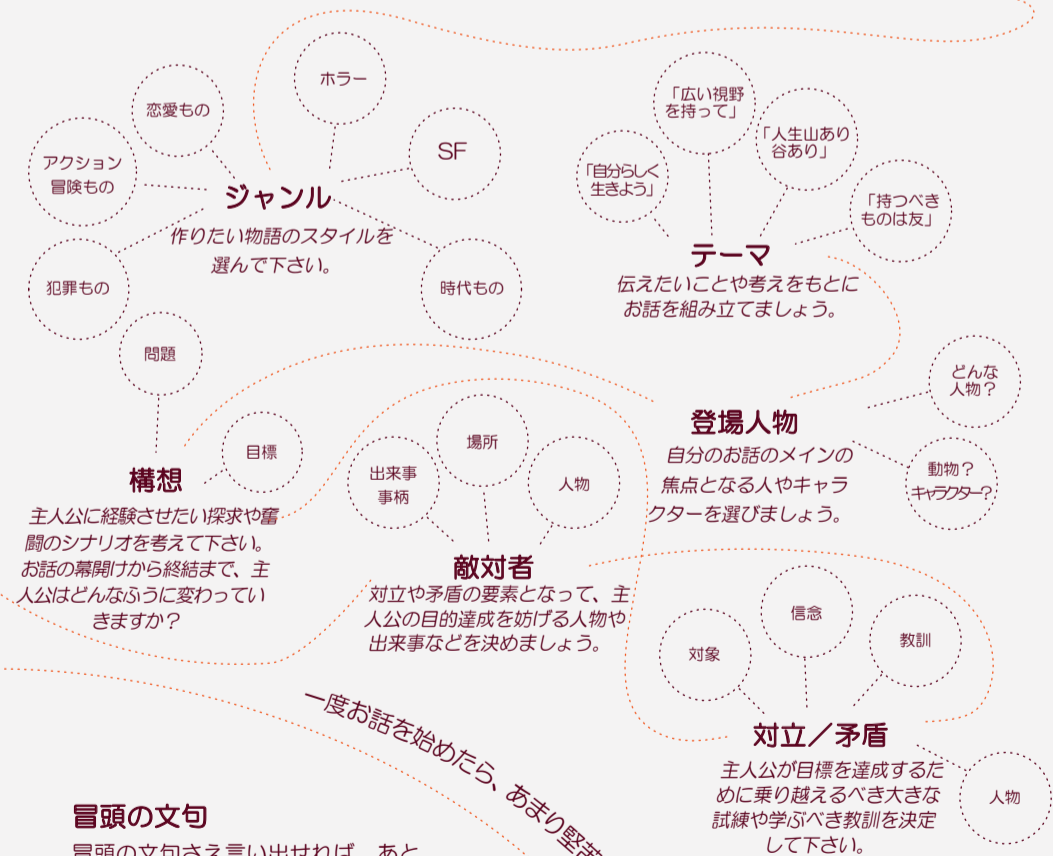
ホラー

恋愛もの

SF

アクション冒険もの

ジャンル

作りたい物語のスタイルを選んで下さい。

犯罪もの

時代もの

問題

「広い視野を持って」

「人生山あり谷あり」

「自分らしく生きよう」

「持つべきものは友」

テーマ

伝えたいことや考えをもとにお話を組み立てましょう。

どんな人物？

登場人物

自分のお話のメインの焦点となる人やキャラクターを選びましょう。

動物？キャラクター？

目標

構想

主人公に経験させたい探求や奮闘のシナリオを考えて下さい。お話の幕開けから終結まで、主人公はどんなふうに変わっていきますか？

場所

出来事事柄

人物

敵対者

対立や矛盾の要素となって、主人公の目的達成を妨げる人物や出来事などを決めましょう。

信念

対象

教訓

対立／矛盾

主人公が目標を達成するために乗り越えるべき大きな試練や学ぶべき教訓を決定して下さい。

人物

一度お話を始めたら、あまり堅苦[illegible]

冒頭の文句

冒頭の文句さえ言い出せれば、あと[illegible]